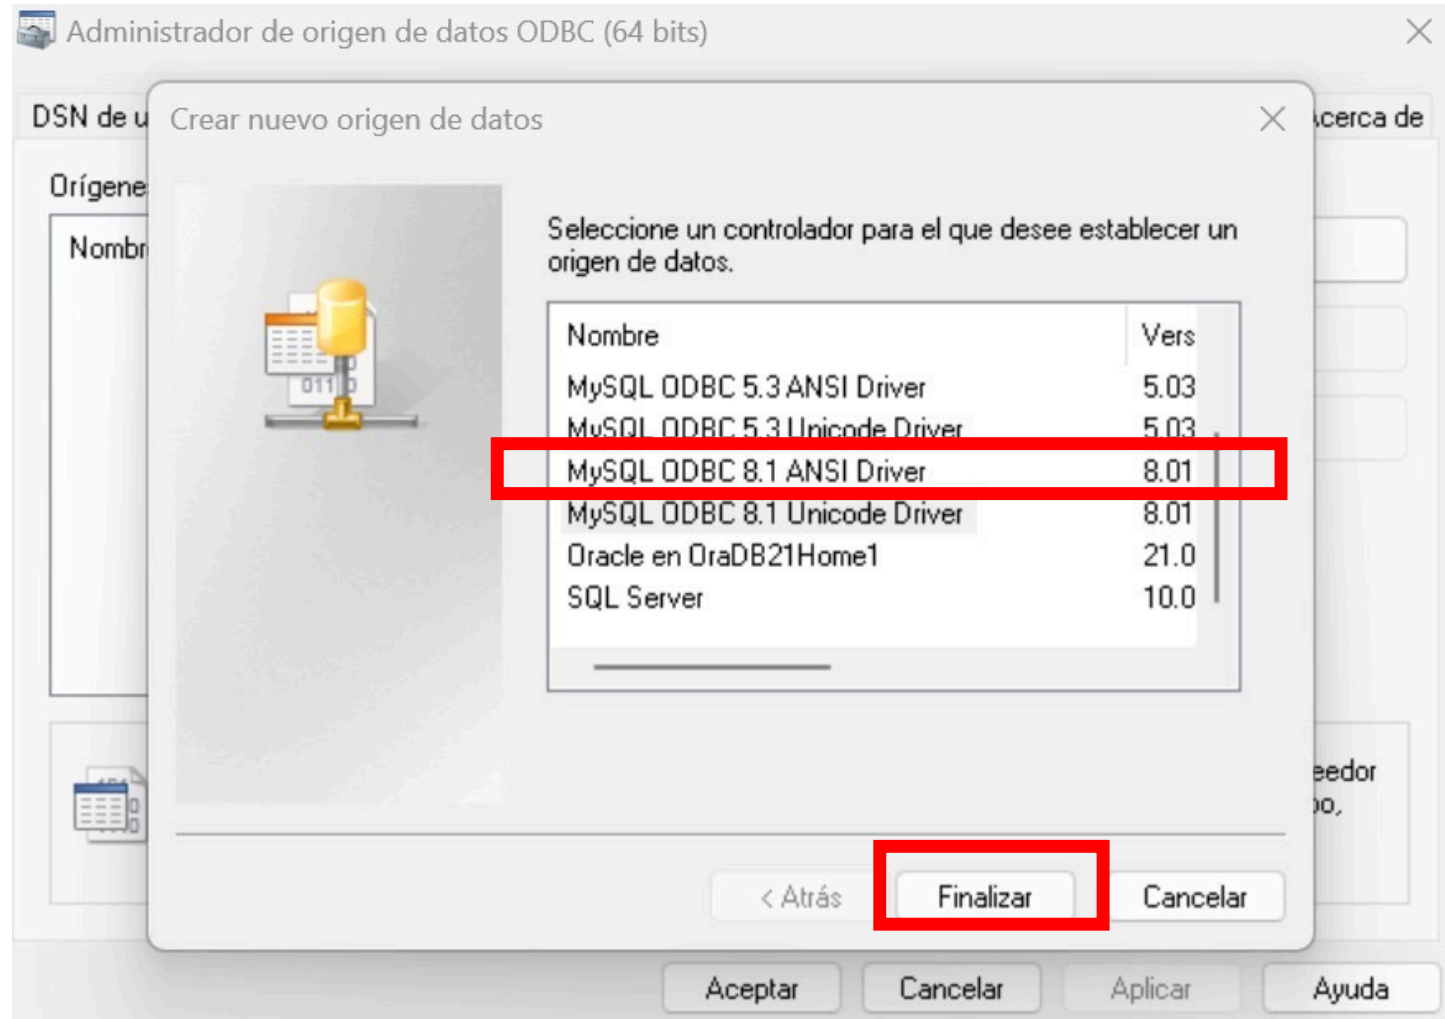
Administrador de origen de datos ODBC (64 bits)

DSN de u

Acerca de

Orígene

Nombr

Crear nuevo origen de datos

Seleccione un controlador para el que desee establecer un origen de datos.

| Nombre | Vers |
|---|---|
| MySQL ODBC 5.3 ANSI Driver | 5.03 |
| MySQL ODBC 5.3 Unicode Driver | 5.03 |
| MySQL ODBC 8.1 ANSI Driver | 8.01 |
| MySQL ODBC 8.1 Unicode Driver | 8.01 |
| Oracle en OraDB21Home1 | 21.0 |
| SQL Server | 10.0 |

eedor
bo,

< Atrás
Finalizar
Cancelar

Aceptar
Cancelar
Aplicar
Ayuda